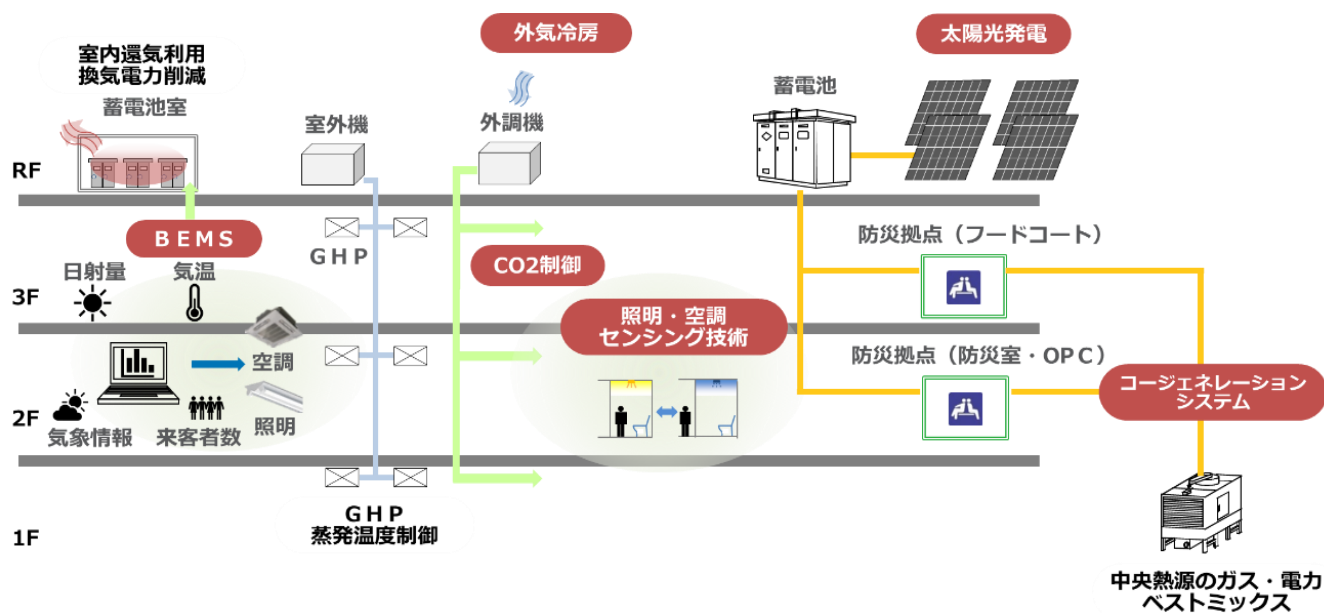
室内還気利用
換気電力削減

蓄電池室

外気冷房

外調機

太陽光発電

蓄電池

室外機

RF

BEMS

GHP

防災拠点（フードコート）

日射量

気温

CO2制御

3F

空調

照明・空調
センシング技術

防災拠点（防災室・OPC）

2F

照明

気象情報

来客者数

コージェネレーション
システム

GHP
蒸発温度制御

1F

中央熱源のガス・電力
ベストミックス